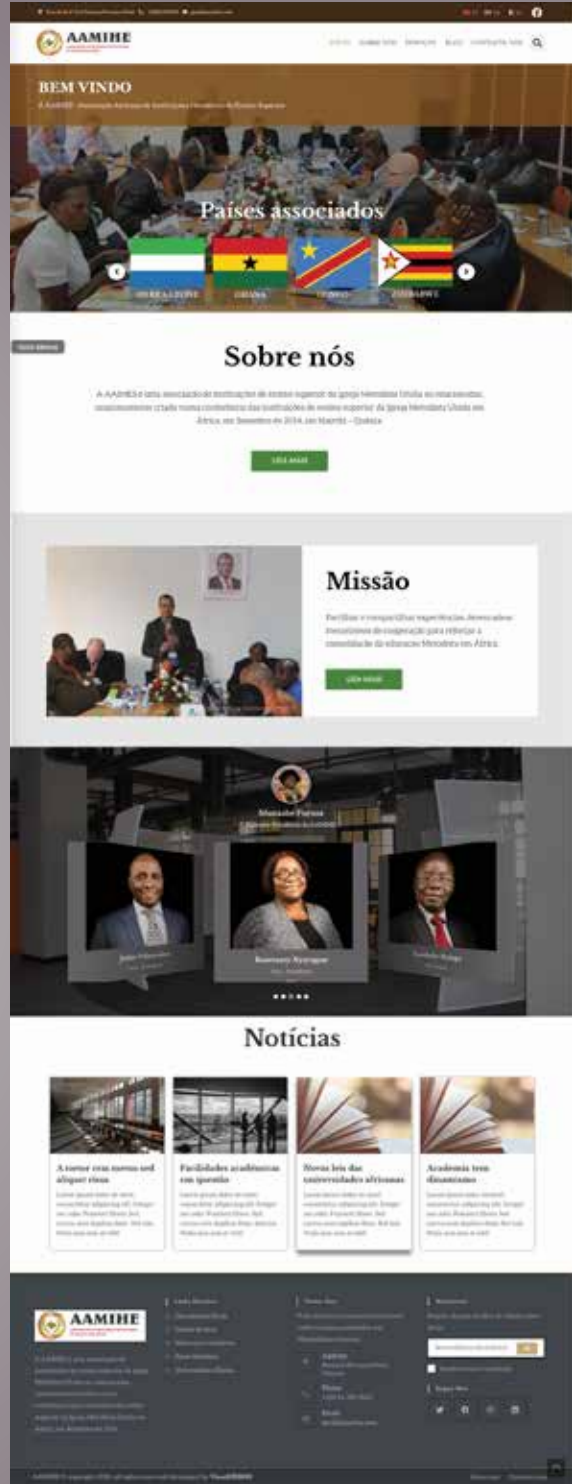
AAMIHE

INÍCIO SOBRE NÓS SERVIÇOS BLOG CONTACTE-NOS

BEM VINDO

A AAMIHE - Associação Africana de Instituições Metodistas de Ensino Superior

Países associados

SERRA LEONE GHANA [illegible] ZIMBABWE

Sobre nós

A AAMIHE é uma associação de instituições de ensino superior da Igreja Metodista Unida no relacionadas, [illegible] criada numa conferência das instituições de ensino superior da Igreja Metodista Unida em África, em Setembro de 2014, em Maputo - Quênia

LEIA MAIS

Missão

Facilitar e compartilhar experiências, desenvolver mecanismos de cooperação para reforçar a consolidação da educação Metodista em África.

LEIA MAIS

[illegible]

Notícias

A tortor cras metus sed aliquet risus

Facilidades académicas em ipsum

Novas leis das universidades africanas

Academia tem dinamismo

AAMIHE

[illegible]